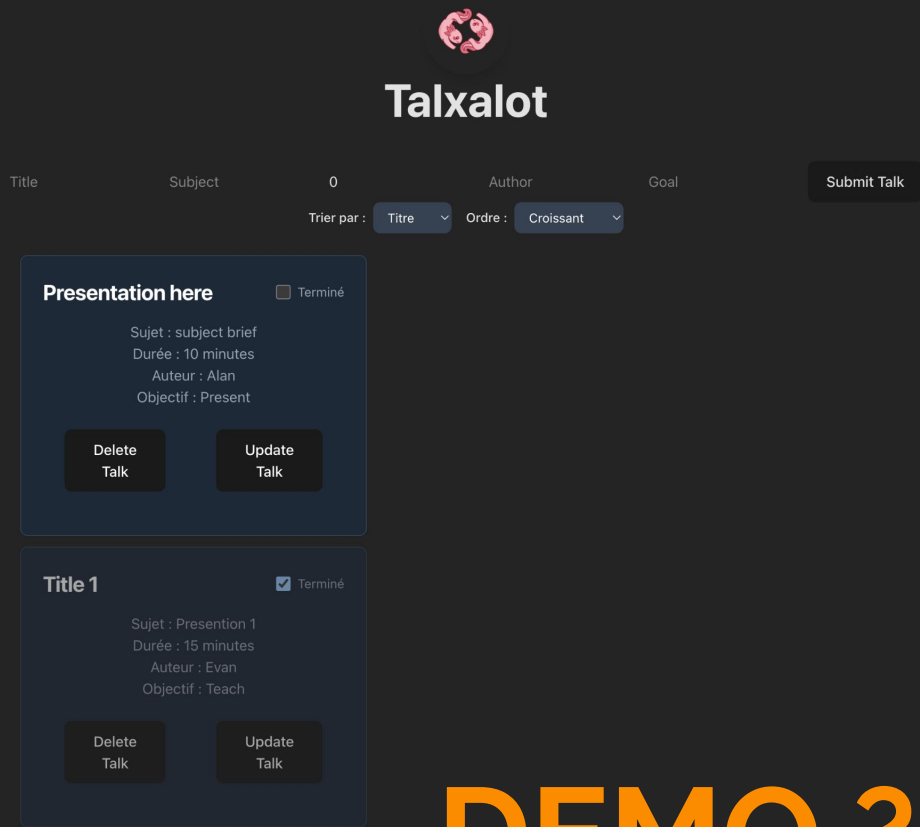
Talxalot

Title Subject 0 Author Goal Submit Talk

Trier par : Titre Ordre : Croissant

Presentation here
Terminé

Sujet : subject brief
Durée : 10 minutes
Auteur : Alan
Objectif : Present

Delete Talk
Update Talk

Title 1
Terminé

Sujet : Presention 1
Durée : 15 minutes
Auteur : Evan
Objectif : Teach

Delete Talk
Update Talk

DEMO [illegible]